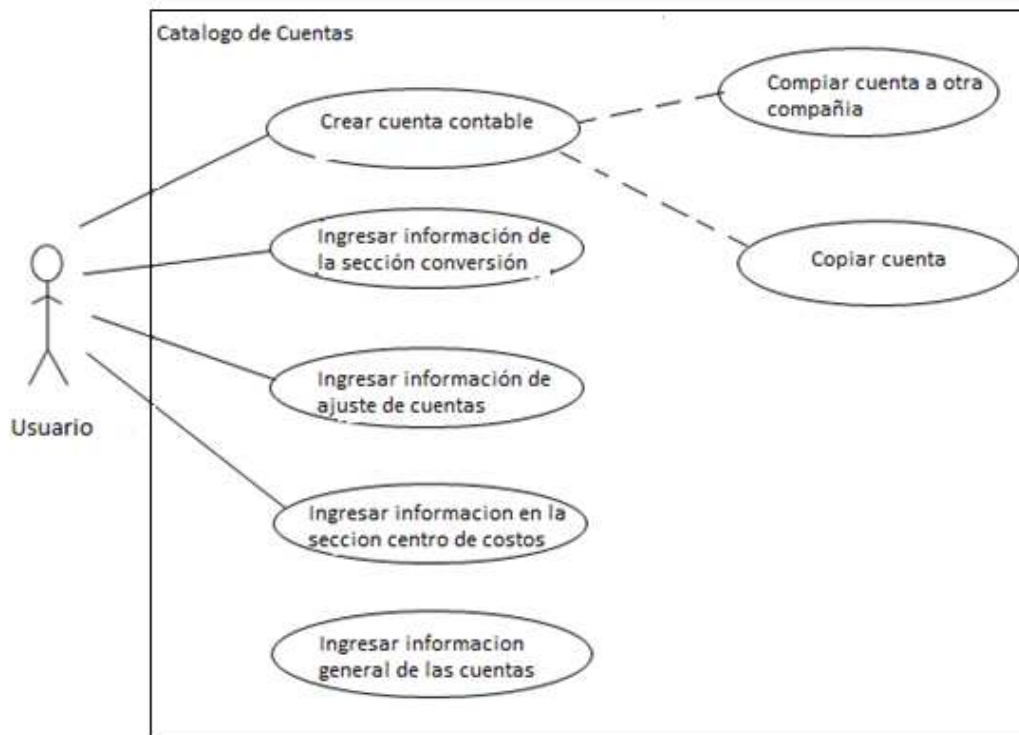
Catalogo de Cuentas

Crear cuenta contable

Compiar cuenta a otra compañia

Copiar cuenta

Ingresar información de la sección conversión

Ingresar información de ajuste de cuentas

Ingresar informacion en la seccion centro de costos

Ingresar informacion general de las cuentas

Usuario